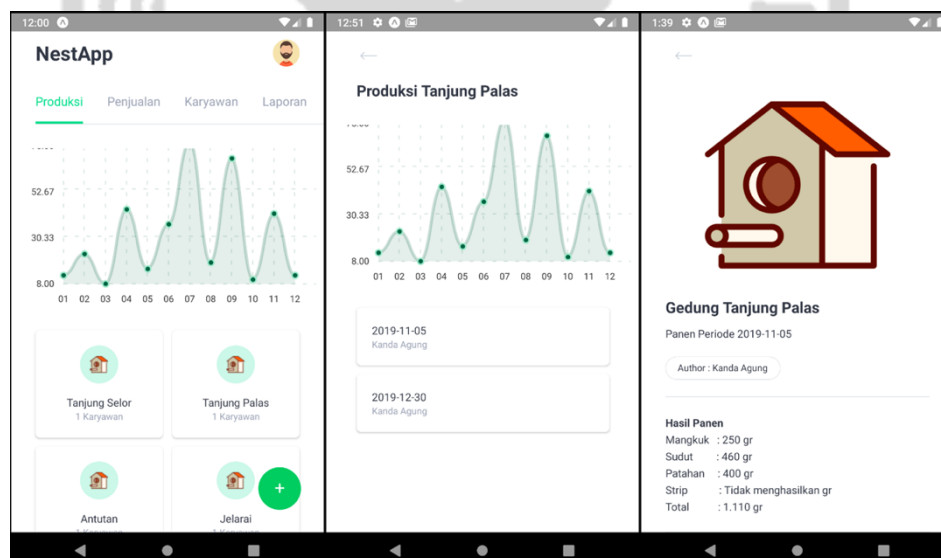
12:00

NestApp

Produksi Penjualan Karyawan Laporan

52.67
30.33
8.00
01 02 03 04 05 06 07 08 09 10 11 12

Tanjung Selor
1 Karyawan

Tanjung Palas
1 Karyawan

Antutan
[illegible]

Jelarai
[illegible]

+

12:51

←

Produksi Tanjung Palas

52.67
30.33
8.00
01 02 03 04 05 06 07 08 09 10 11 12

2019-11-05
Kanda Agung

2019-12-30
Kanda Agung

1:39

←

Gedung Tanjung Palas

Panen Periode 2019-11-05

Author : Kanda Agung

Hasil Panen
Mangkuk : 250 gr
Sudut : 460 gr
Patahan : 400 gr
Strip : Tidak menghasilkan gr
Total : 1.110 gr